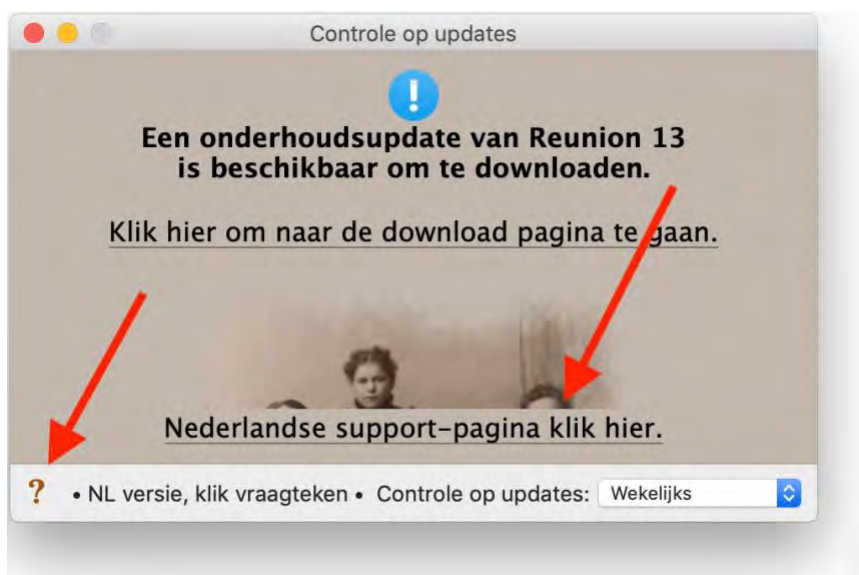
Controle op updates

!

Een onderhoudsupdate van Reunion 13 is beschikbaar om te downloaden.

Klik hier om naar de download pagina te gaan.

Nederlandse support-pagina klik hier.

? • NL versie, klik vraagteken • Controle op updates: Wekelijks